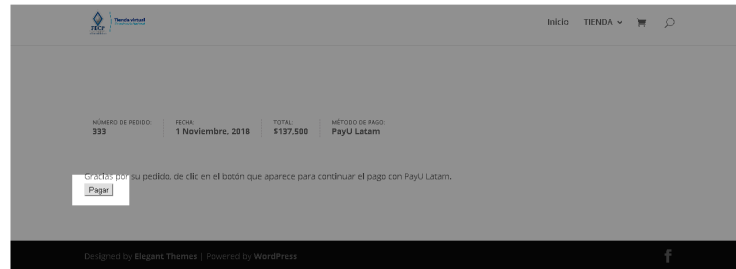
ZECF Tienda virtual

Inicio TIENDA

NÚMERO DE PEDIDO: 333
FECHA: 1 Noviembre, 2018
TOTAL: $137.500
MÉTODO DE PAGO: PayU Latam

Gracias por su pedido, de clic en el botón que aparece para continuar el pago con PayU Latam.

Pagar

Designed by Elegant Themes | Powered by WordPress

f